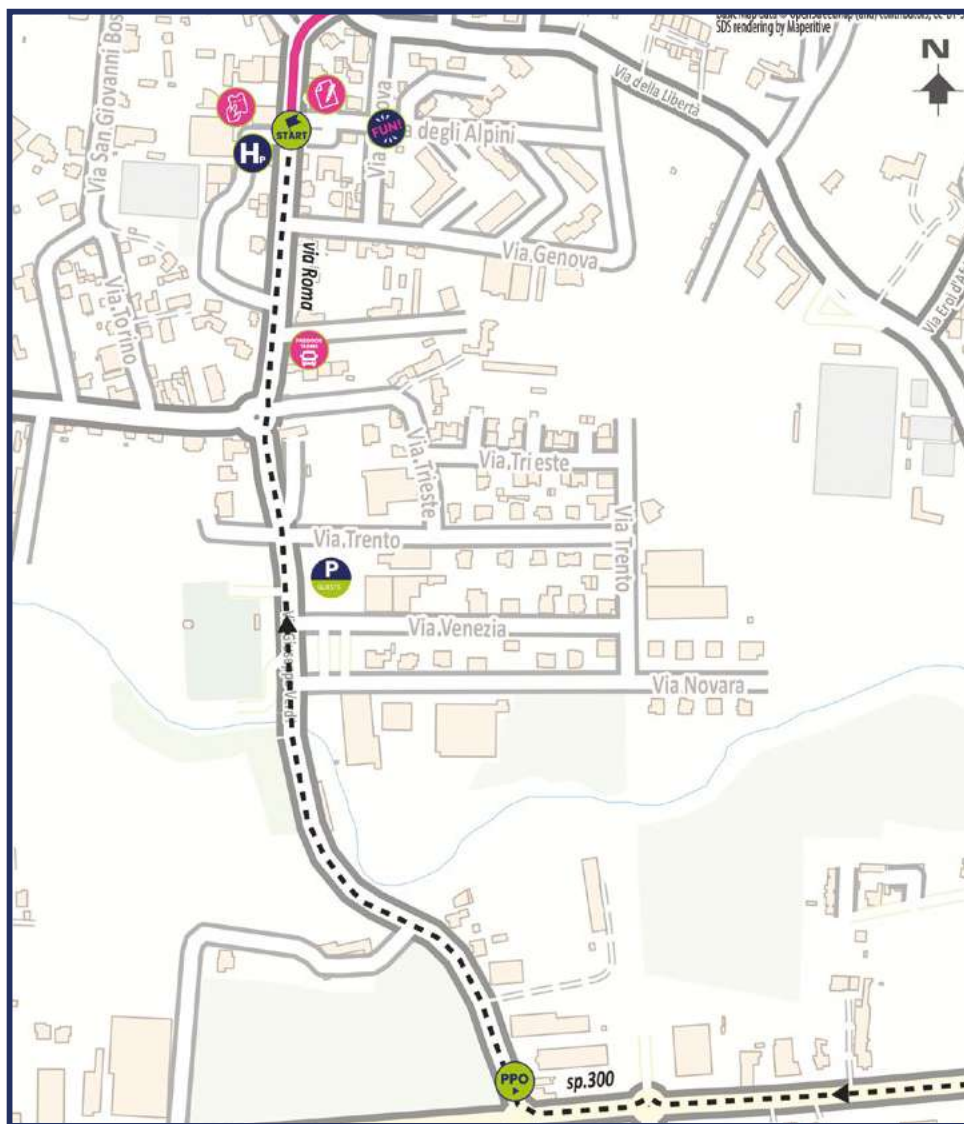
Base map data © OpenStreetMap (and) contributors, CC-BY-SA
SDS rendering by Maperitive

N

Via San Giovanni Bosco
Via della Libertà
START
FUN!
Via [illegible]nova
Via degli Alpini
H P
Via Genova
via Roma
Via Torino
Via Eroi d'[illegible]
PRESSROOM
Via Trieste
Via Trieste
Via Trento
Via Trento
P
GUESTS
Via Venezia
Via Giuseppe Verdi
Via Novara
PPO
sp.300